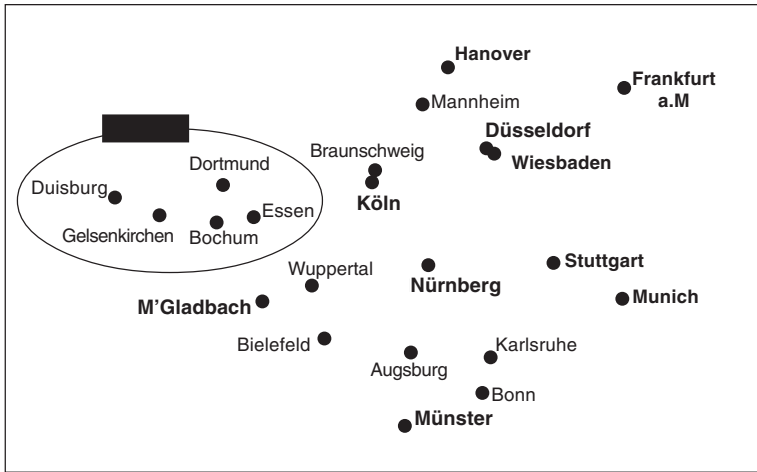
Hanover
Frankfurt a.M
Mannheim
Düsseldorf
Braunschweig
Wiesbaden
Dortmund
Duisburg
Köln
Essen
Gelsenkirchen
Bochum
Wuppertal
Stuttgart
Nürnberg
Munich
M'Gladbach
Bielefeld
Karlsruhe
Augsburg
Bonn
Münster